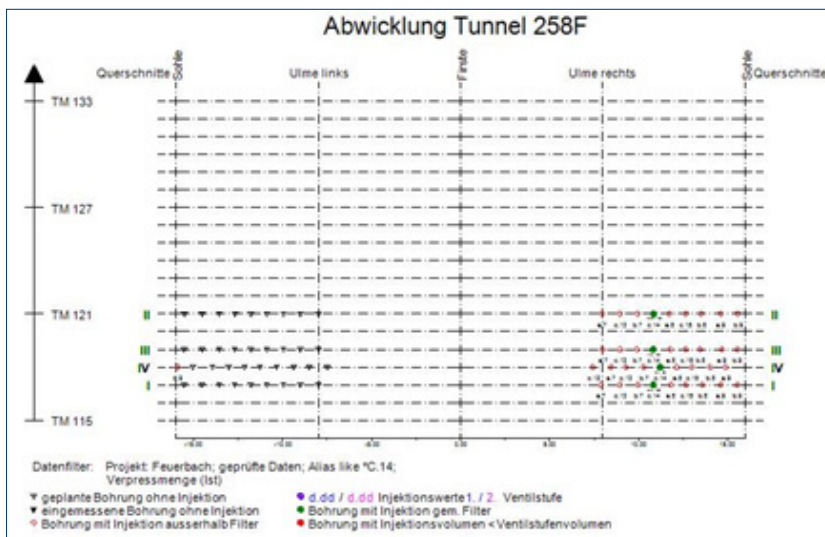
Abwicklung Tunnel 258F

Querschnitte Sohle Ulme links Firste Ulme rechts Sohle Querschnitte

TM 133

TM 127

TM 121

TM 115

II
III
IV
I

II
III
IV
I

Datenfilter: Projekt: Feuerbach; geprüfte Daten; Alias like *C.14; Verpressmenge (Ist)

geplante Bohrung ohne Injektion
eingemessene Bohrung ohne Injektion
Bohrung mit Injektion ausserhalb Filter
d.dd / d.dd Injektionswerte 1. / 2. Ventilstufe
Bohrung mit Injektion gem. Filter
Bohrung mit Injektionsvolumen < Ventilstufenvolumen